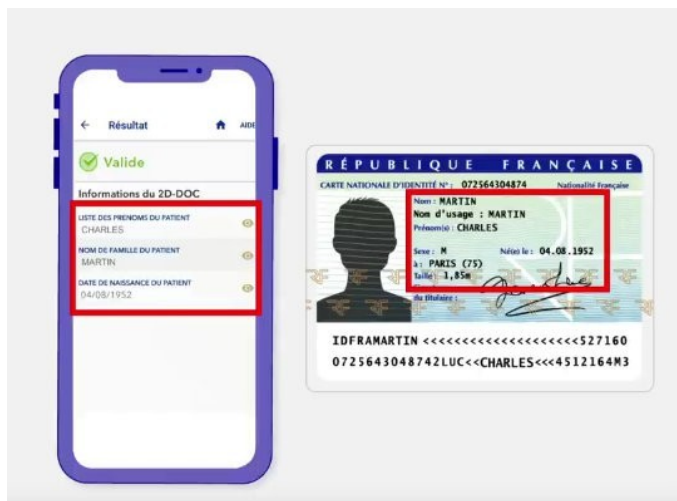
← Résultat AIDE

Valide

Informations du 2D-DOC

LISTE DES PRENOMS DU PATIENT
CHARLES

NOM DE FAMILLE DU PATIENT
MARTIN

DATE DE NAISSANCE DU PATIENT
04/08/1952

RÉPUBLIQUE FRANÇAISE

CARTE NATIONALE D'IDENTITÉ N° : 072564304874 Nationalité Française

Nom : MARTIN
Nom d'usage : MARTIN
Prénom(s) : CHARLES

Sexe : M Né(e) le : 04.08.1952
à : PARIS (75)
Taille : 1,85m

Signature du titulaire :

IDFRAMARTIN<<<<<<<<<<<<<<<<<<<<527160
0725643048742LUC<<CHARLES<<<4512164M3